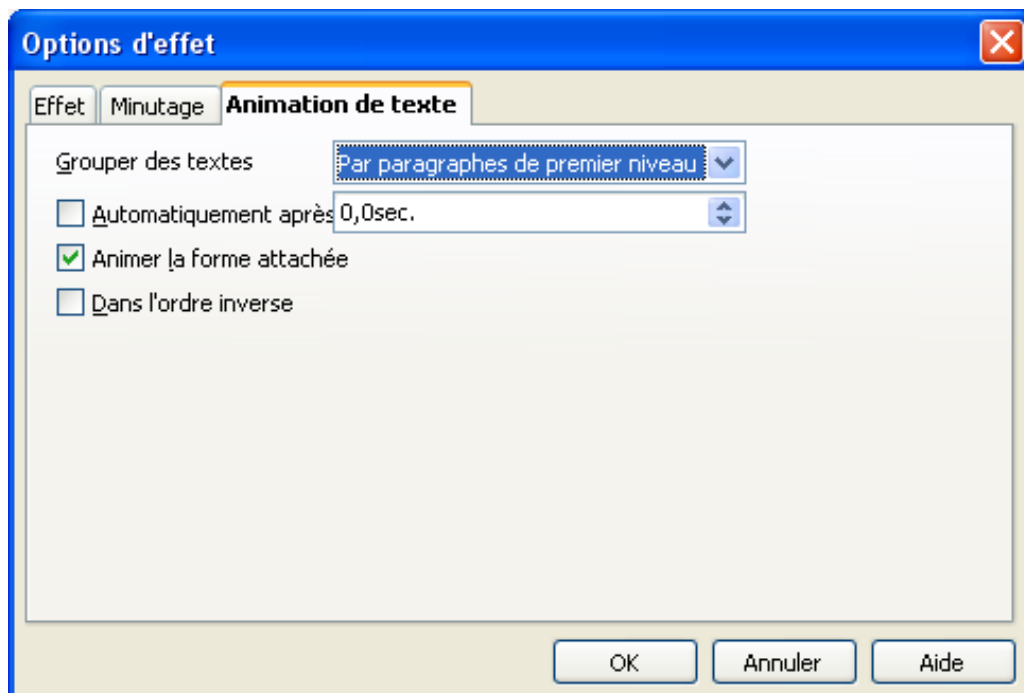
Options d'effet

Effet | Minutage | Animation de texte

Grouper des textes
Par paragraphes de premier niveau

Automatiquement après
0,0sec.

Animer la forme attachée

Dans l'ordre inverse

OK
Annuler
Aide